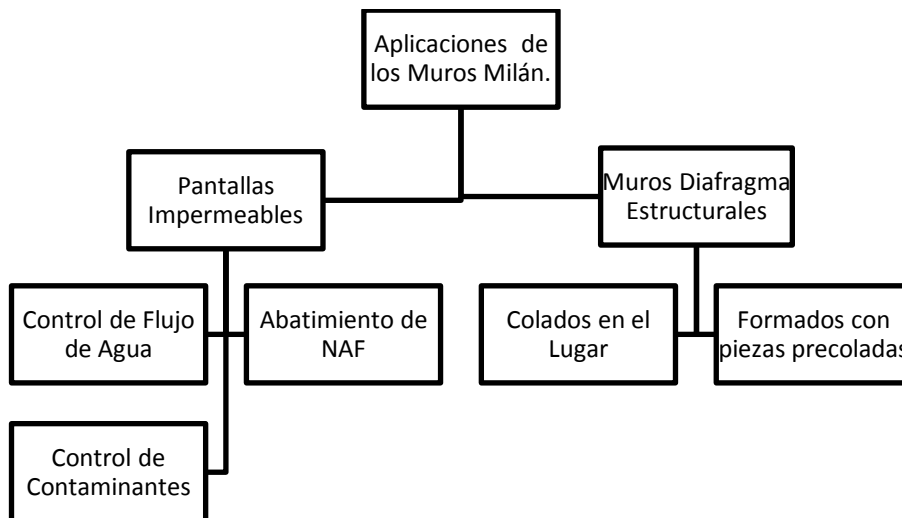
Aplicaciones de los Muros Milán.

Pantallas Impermeables

Muros Diafragma Estructurales

Control de Flujo de Agua

Abatimiento de NAF

Colados en el Lugar

Formados con piezas precoladas

Control de Contaminantes